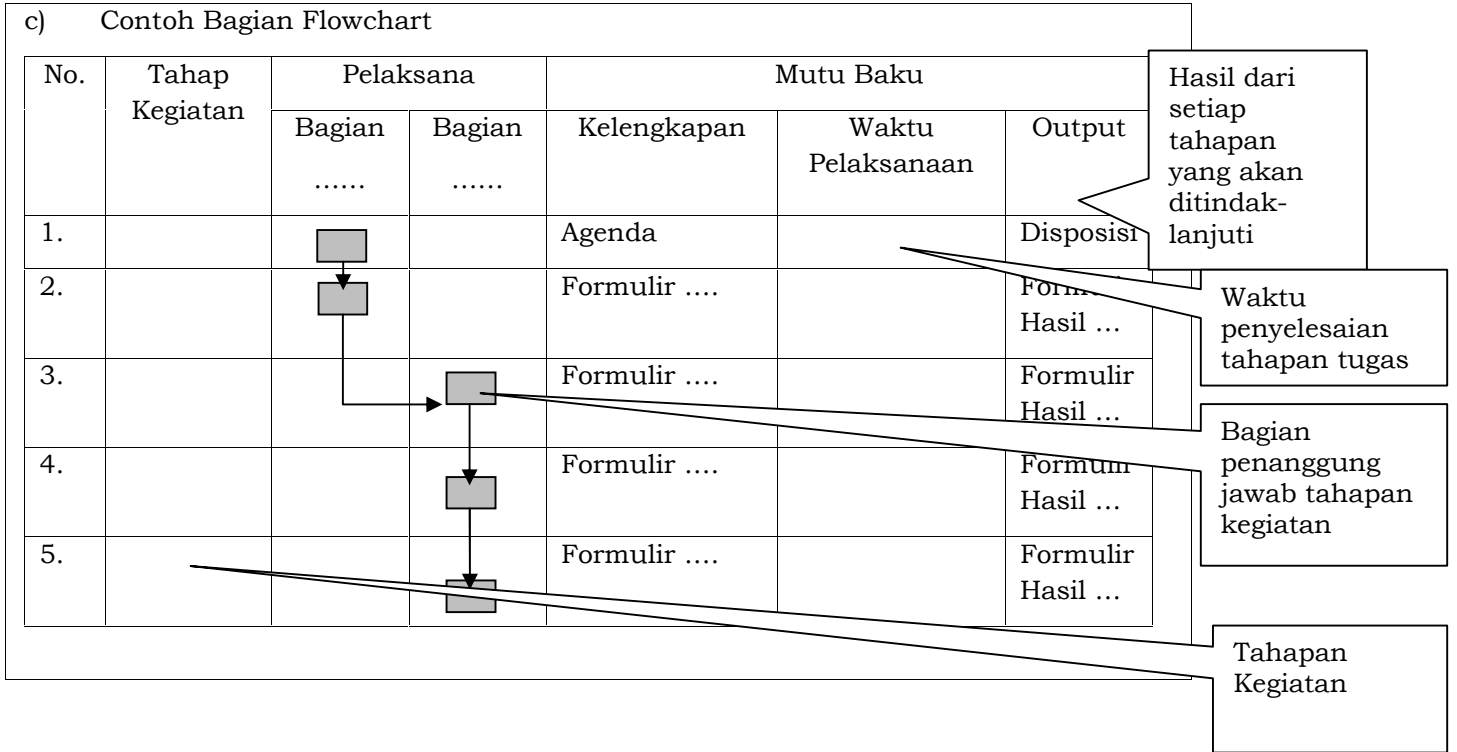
c) Contoh Bagian Flowchart

| No. | Tahap Kegiatan | Pelaksana | | Mutu Baku | | |
|---|---|---|---|---|---|---|
| | | Bagian …… | Bagian …… | Kelengkapan | Waktu Pelaksanaan | Output |
| 1. | | | | Agenda | | Disposisi |
| 2. | | | | Formulir …. | | Formul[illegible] Hasil … |
| 3. | | | | Formulir …. | | Formulir Hasil … |
| 4. | | | | Formulir …. | | Formul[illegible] Hasil … |
| 5. | | | | Formulir …. | | Formulir Hasil … |

Hasil dari setiap tahapan yang akan ditindaklanjuti

Waktu penyelesaian tahapan tugas

Bagian penanggung jawab tahapan kegiatan

Tahapan Kegiatan